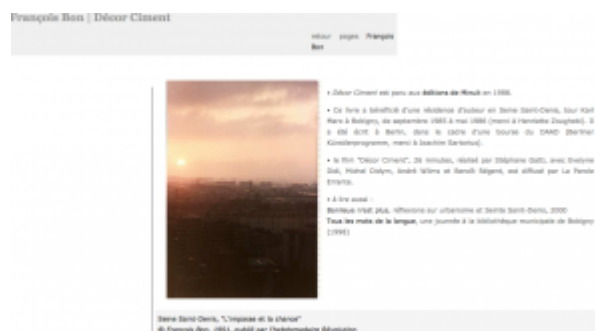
François Bon | Décor Ciment

retour pages François Bon

• Décor Ciment est paru aux éditions de Minuit en 1988.

• Ce livre a bénéficié d'une résidence d'auteur en Seine Saint-Denis, tour Karl Marx à Bobigny, de septembre 1985 à mai 1986 (merci à Henriette Zoughebi). Il a été écrit à Berlin, dans le cadre d'une bourse du DAAD (Berliner Künstlerprogramm, merci à Joachim Sartorius).

• le film "Décor Ciment", 26 minutes, réalisé par Stéphane Gatti, avec Evelyne Didi, Michel Cedlyn, André Wilms et Benoît Régent, est diffusé par La Parole Errante.

• à lire aussi :
Bonheur n'est plus, réflexions sur urbanisme et Seine Saint-Denis, 2000
Tous les mots de la langue, une journée à la bibliothèque municipale de Bobigny (1990)

Seine Saint-Denis, "L'impasse et la chance"
© François Bon, 1991, publié par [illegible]